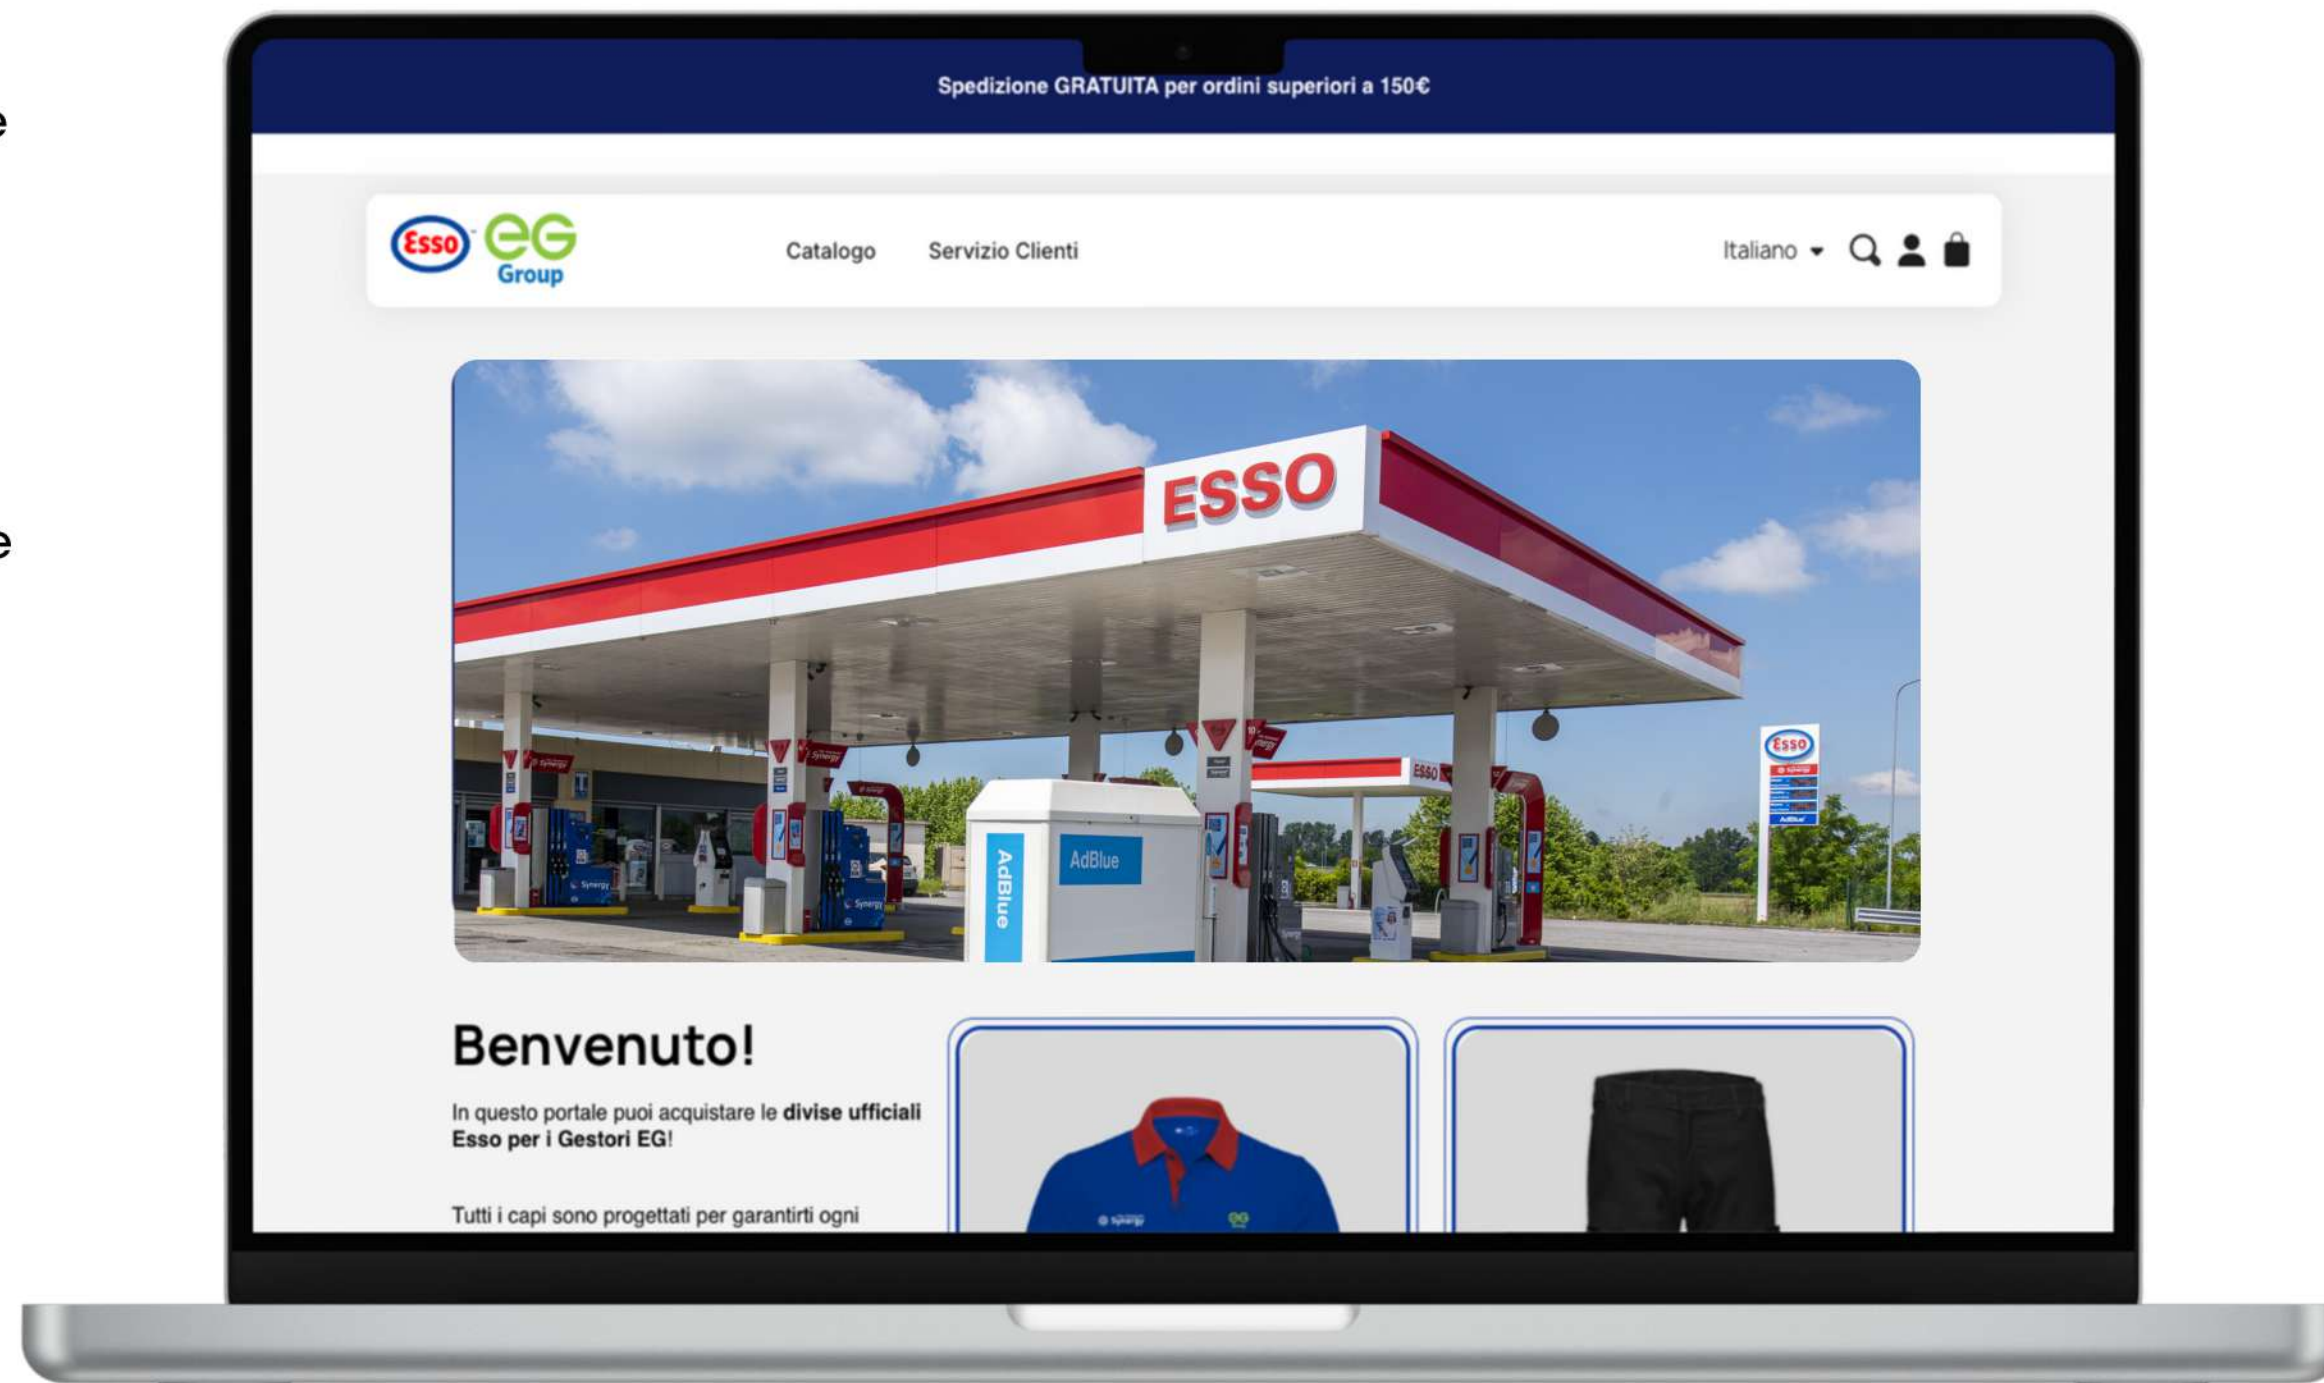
Spedizione GRATUITA per ordini superiori a 150€

Esso eG Group

Catalogo Servizio Clienti

Italiano

ESSO

AdBlue

AdBlue

Esso

Benvenuto!

In questo portale puoi acquistare le **divise ufficiali Esso per i Gestori EG**!

Tutti i capi sono progettati per garantirti ogni